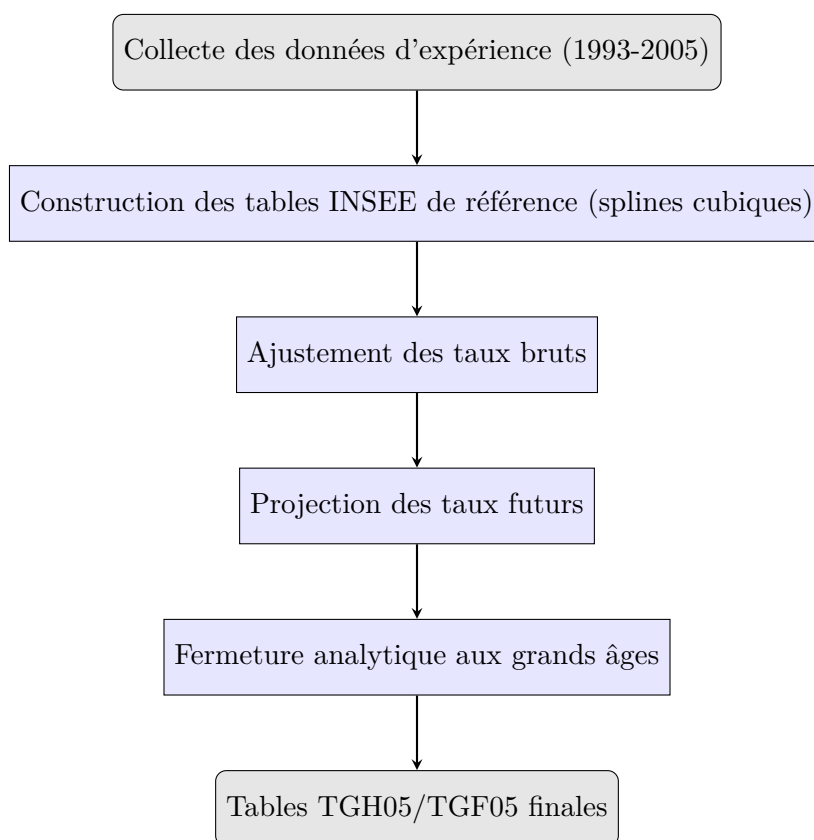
Collecte des données d'expérience (1993-2005)

Construction des tables INSEE de référence (splines cubiques)

Ajustement des taux bruts

Projection des taux futurs

Fermeture analytique aux grands âges

Tables TGH05/TGF05 finales